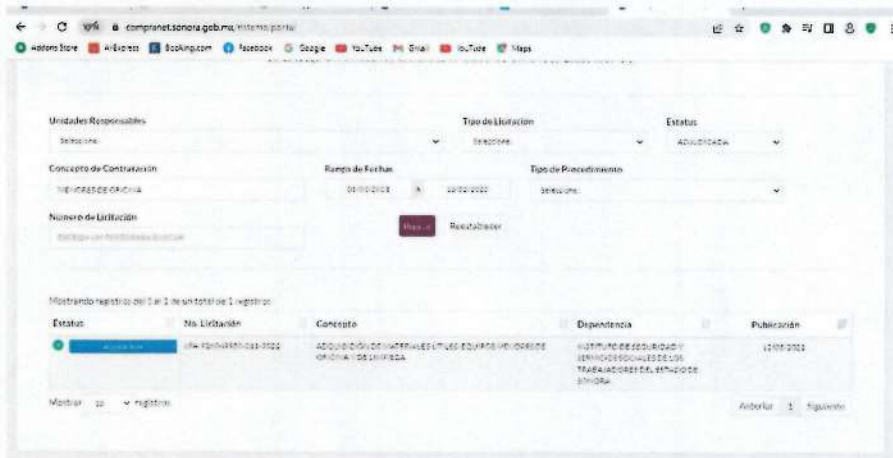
compranet.sonora.gob.mx/sistema/portal

Addons Store AliExpress Booking.com Facebook Google YouTube Gmail YouTube Maps

Unidades Responsables
Seleccione

Tipo de Licitación
Seleccione

Estatus
ADJUDICADA

Concepto de Contratación
MENORES DE OFICINA

Rango de Fechas
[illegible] a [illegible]

Tipo de Procedimiento
Seleccione

Número de Licitación
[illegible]

Buscar
Restablecer

Mostrando registros del 1 al 1 de un total de 1 registros

| Estatus | No. Licitación | Concepto | Dependencia | Publicación |
|---|---|---|---|---|
| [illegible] | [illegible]-2022 | ADQUISICIÓN DE MATERIALES ÚTILES, EQUIPOS MENORES DE OFICINA Y DE LIMPIEZA | INSTITUTO DE SEGURIDAD Y SERVICIOS SOCIALES DE LOS TRABAJADORES DEL ESTADO DE SONORA | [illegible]/2022 |

Mostrar 10 registros

Anterior 1 Siguiente